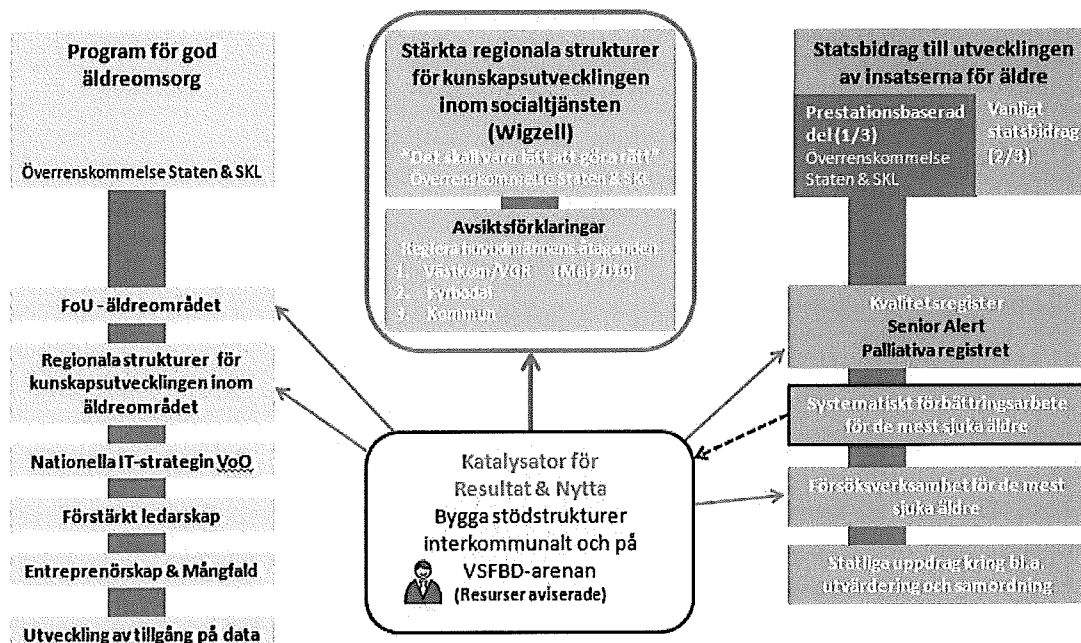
Program för god äldreomsorg

Överrenskommelse Staten & SKL

FoU - äldreområdet

Regionala strukturer för kunskapsutvecklingen inom äldreområdet

Nationella IT-strategin VoO

Förstärkt ledarskap

Entreprenörskap & Mångfald

Utveckling av tillgång på data

Stärkta regionala strukturer för kunskapsutvecklingen inom socialtjänsten (Wigzell)

"Det skall vara lätt att göra rätt"
Överrenskommelse Staten & SKL

Avsiktsförklaringar
Reglera huvudmännens åtaganden
1. Västkom/VGR (Maj 2010)
2. Fyrbodal
3. Kommun

Katalysator för Resultat & Nytta
Bygga stödstrukturer interkommunalt och på VSFBD-arenan
(Resurser aviserade)

Statsbidrag till utvecklingen av insatserna för äldre

Prestationsbaserad del (1/3)
Överrenskommelse Staten & SKL

Vanligt statsbidrag (2/3)

Kvalitetsregister
Senior Alert
Palliativa registret

Systematiskt förbättringsarbete för de mest sjuka äldre

Försöksverksamhet för de mest sjuka äldre

Statliga uppdrag kring bl.a. utvärdering och samordning